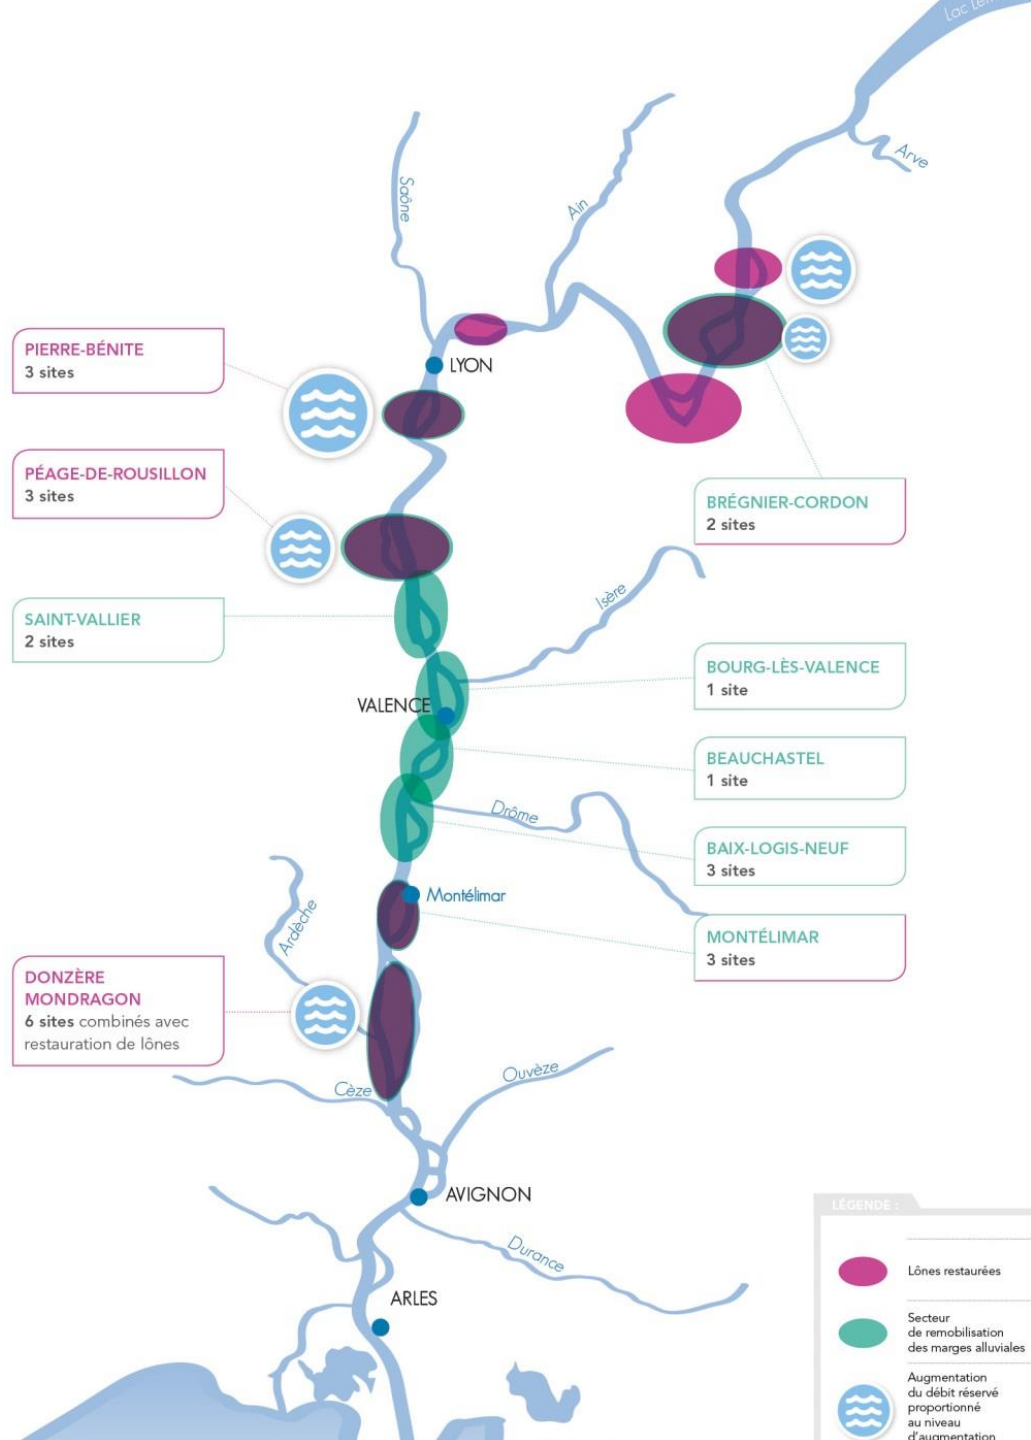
Lac Lé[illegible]

Arve

Saône

Ain

PIERRE-BÉNITE
3 sites

LYON

PÉAGE-DE-ROUSILLON
3 sites

BRÉGNIER-CORDON
2 sites

SAINT-VALLIER
2 sites

Isère

BOURG-LÈS-VALENCE
1 site

VALENCE

BEAUCHASTEL
1 site

Drôme

BAIX-LOGIS-NEUF
3 sites

Montélimar

MONTÉLIMAR
3 sites

Ardèche

DONZÈRE
MONDRAGON
6 sites combinés avec restauration de lônes

Ouvèze

Cèze

AVIGNON

Durance

ARLES

LÉGENDE :

Lônes restaurées

Secteur de remobilisation des marges alluviales

Augmentation du débit réservé proportionné au niveau d'augmentation